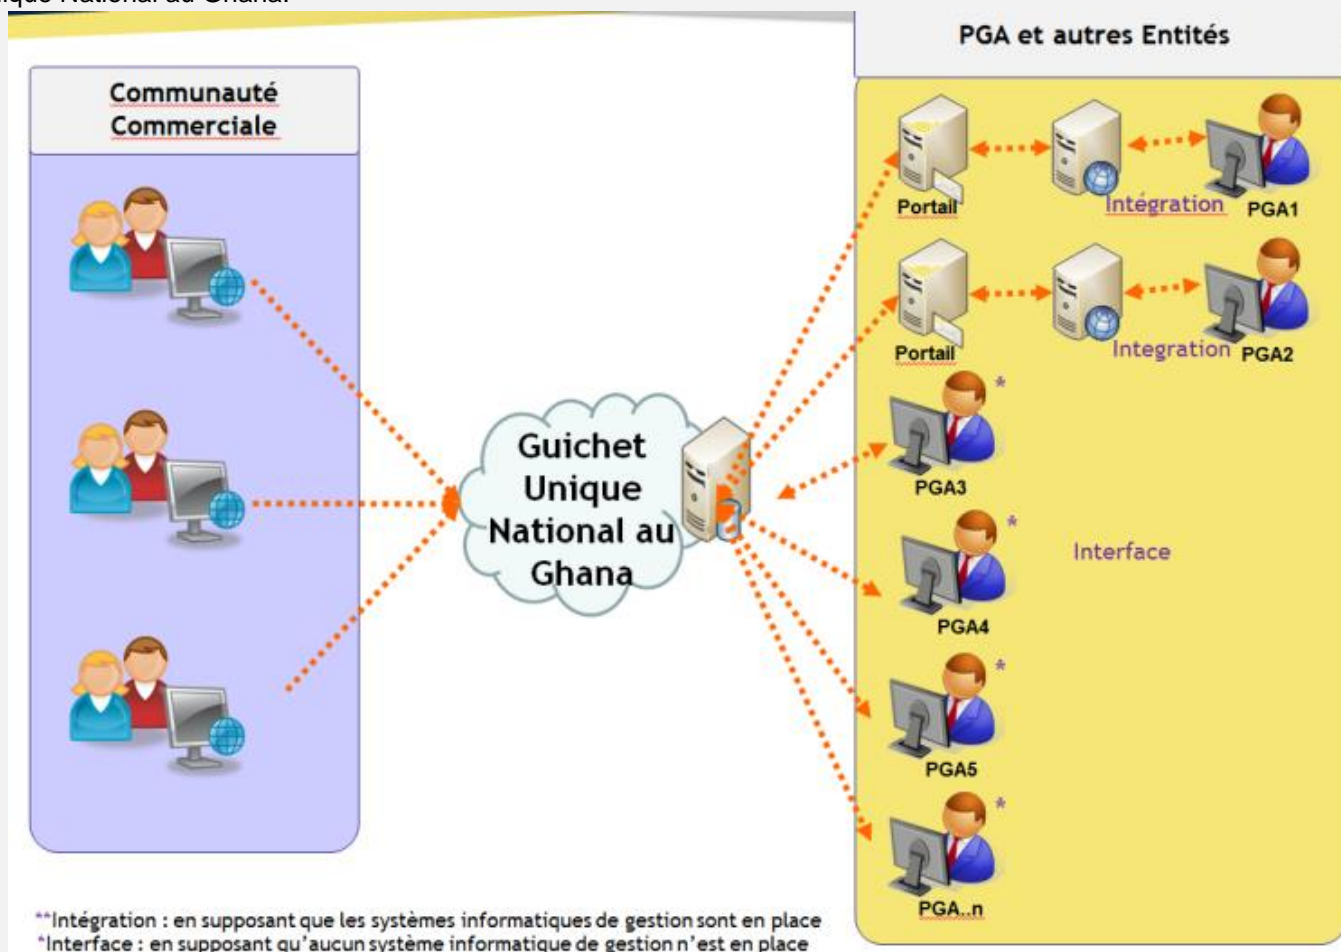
ique National au Ghana.

PGA et autres Entités

Communauté Commerciale

Portail

Intégration

PGA1

Portail

Integration

PGA2

Guichet Unique National au Ghana

*

PGA3

*

PGA4

Interface

*

PGA5

*

PGA..n

**Intégration : en supposant que les systèmes informatiques de gestion sont en place
*Interface : en supposant qu'aucun système informatique de gestion n'est en place